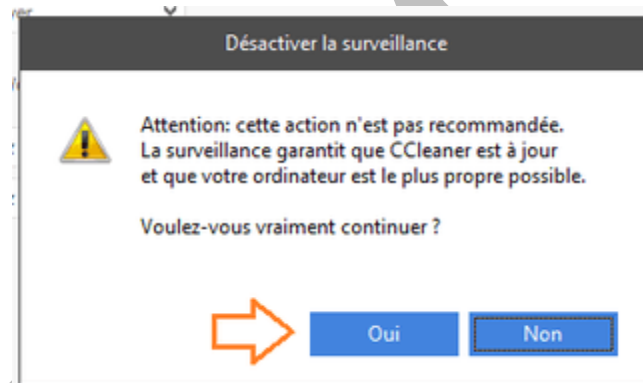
Désactiver la surveillance

Attention: cette action n'est pas recommandée. La surveillance garantit que CCleaner est à jour et que votre ordinateur est le plus propre possible.

Voulez-vous vraiment continuer ?

Oui

Non